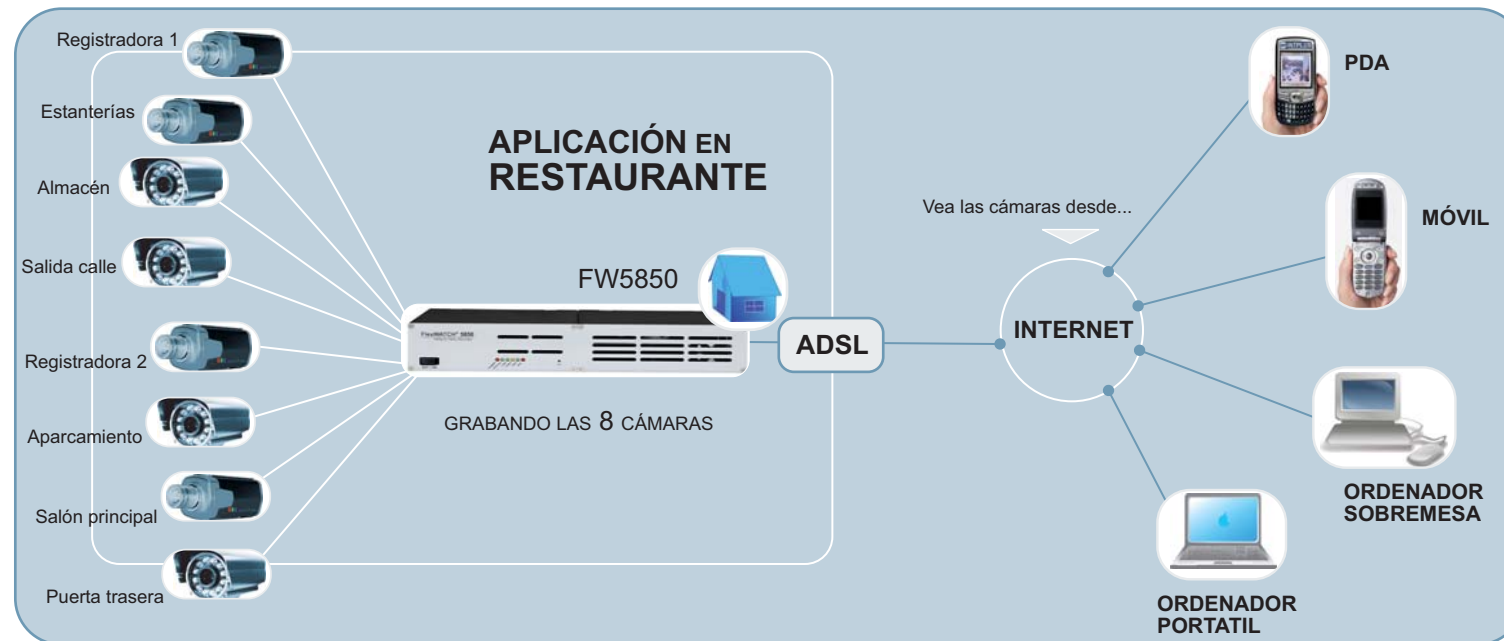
Registradora 1

Estanterías

Almacén

Salida calle

Registradora 2

Aparcamiento

Salón principal

Puerta trasera

APLICACIÓN EN RESTAURANTE

FW5850

FlexWATCH 5850

GRABANDO LAS 8 CÁMARAS

ADSL

Vea las cámaras desde...

INTERNET

PDA

MÓVIL

ORDENADOR SOBREMESA

ORDENADOR PORTATIL